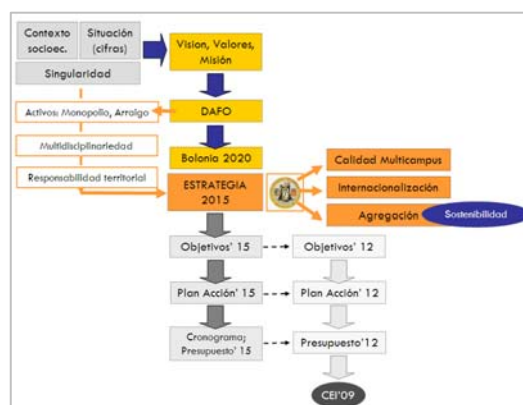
Contexto socioec.

Situación (cifras)

Singularidad

Vision, Valores, Misión

Activos: Monopolio, Arraigo

DAFO

Multidisciplinariedad

Bolonia 2020

Responsabilidad territorial

ESTRATEGIA 2015

Calidad Multicampus

Internacionalización

Agregación

Sostenibilidad

Objetivos' 15

Objetivos' 12

Plan Acción' 15

Plan Acción' 12

Cronograma; Presupuesto' 15

Presupuesto'12

CEI'09